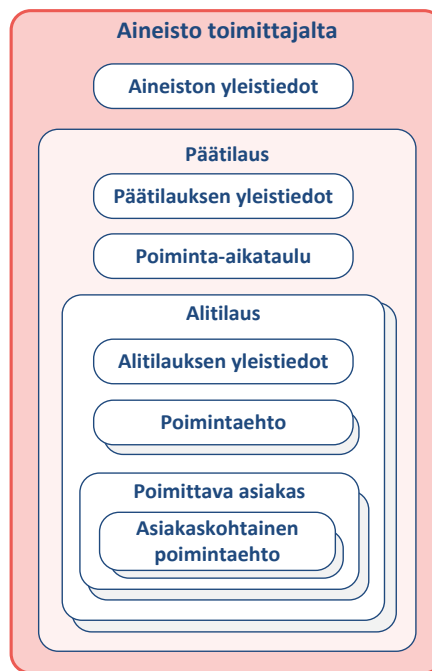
Aineisto toimittajalta

Aineiston yleistiedot

Päätilaus

Päätilauksen yleistiedot

Poiminta-aikataulu

Alitilaus

Alitilauksen yleistiedot

Poimintaehto

Poimittava asiakas

Asiakaskohtainen poimintaehto